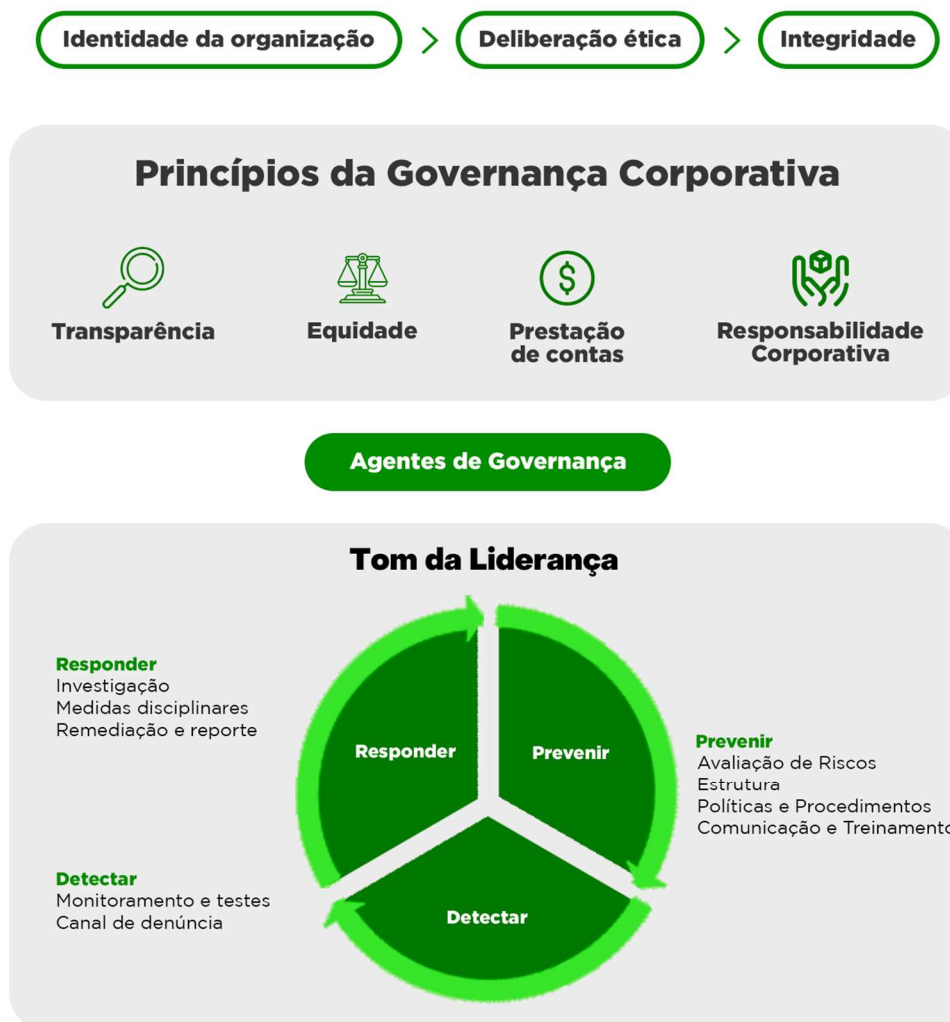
Identidade da organização > Deliberação ética > Integridade

Princípios da Governança Corporativa

Transparência

Equidade

Prestação de contas

Responsabilidade Corporativa

Agentes de Governança

Tom da Liderança

Responder
Investigação
Medidas disciplinares
Remediação e reporte

Responder

Prevenir

Detectar

Prevenir
Avaliação de Riscos
Estrutura
Políticas e Procedimentos
Comunicação e Treinamento

Detectar
Monitoramento e testes
Canal de denúncia